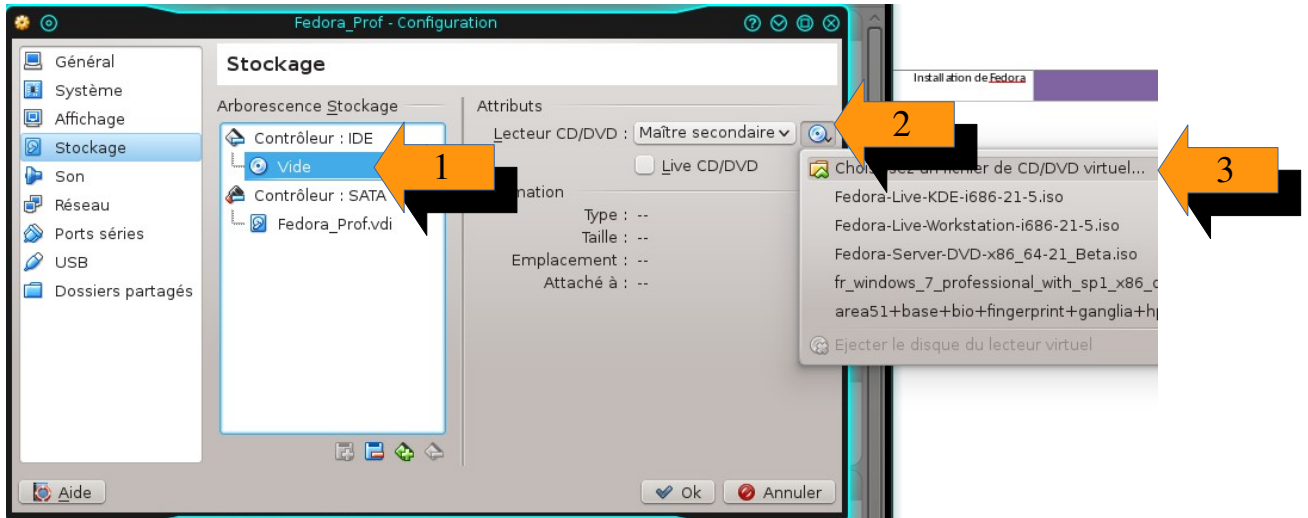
Fedora_Prof - Configuration

Général
Système
Affichage
Stockage
Son
Réseau
Ports séries
USB
Dossiers partagés

Stockage

Arborescence Stockage
Contrôleur : IDE
Vide
Contrôleur : SATA
Fedora_Prof.vdi

Attributs
Lecteur CD/DVD : Maître secondaire
Live CD/DVD
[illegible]nation
Type : --
Taille : --
Emplacement : --
Attaché à : --

Installation de Fedora

Cho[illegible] fichier de CD/DVD virtuel...
Fedora-Live-KDE-i686-21-5.iso
Fedora-Live-Workstation-i686-21-5.iso
Fedora-Server-DVD-x86_64-21_Beta.iso
fr_windows_7_professional_with_sp1_x86_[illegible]
area51+base+bio+fingerprint+ganglia+h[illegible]
Ejecter le disque du lecteur virtuel

1
2
3

Aide
Ok
Annuler